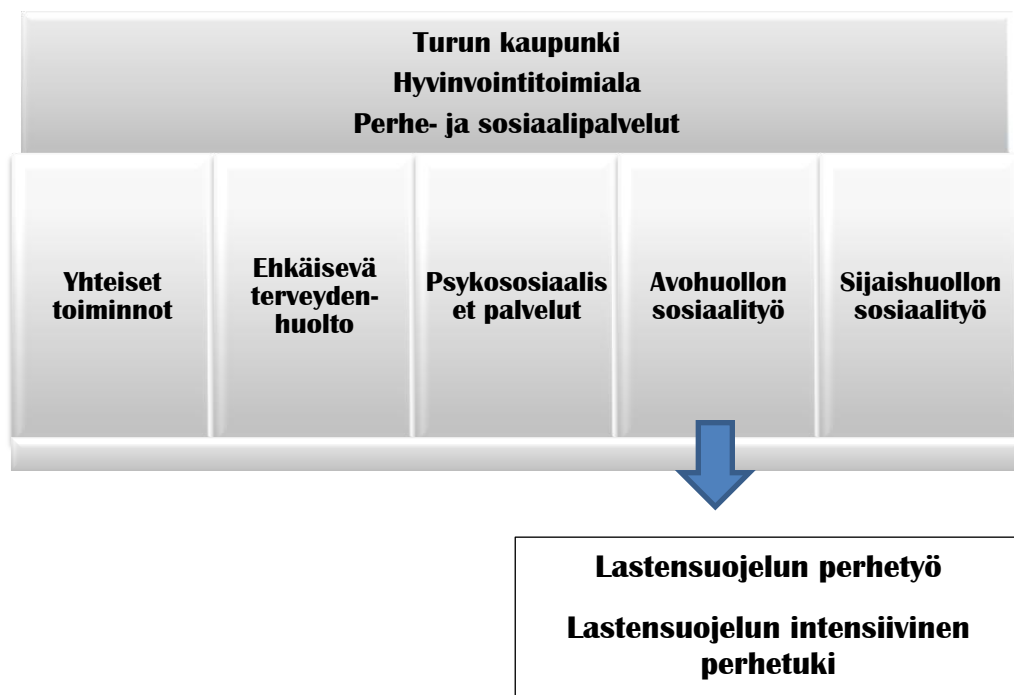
Turun kaupunki
Hyvinvointitoimiala
Perhe- ja sosiaalipalvelut

Yhteiset toiminnot

Ehkäisevä terveydenhuolto

Psykososiaaliset palvelut

Avohuollon sosiaalityö

Sijaishuollon sosiaalityö

Lastensuojelun perhetyö

Lastensuojelun intensiivinen perhetuki